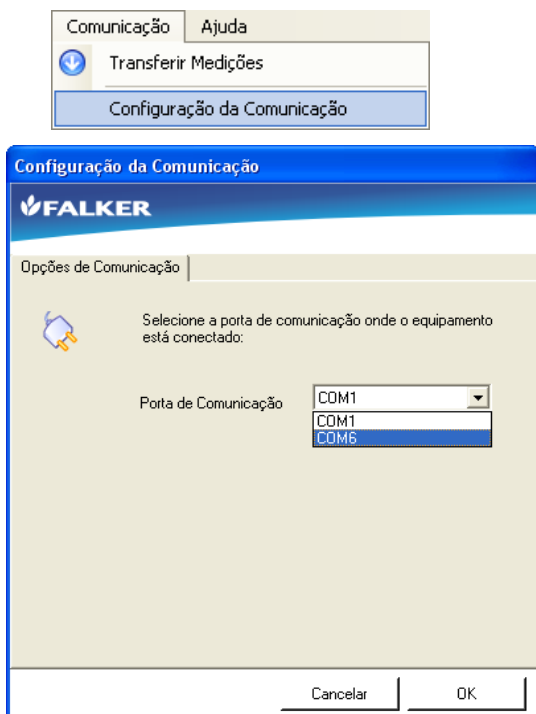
Comunicação Ajuda
Transferir Medições
Configuração da Comunicação

Configuração da Comunicação
FALKER
Opções de Comunicação
Selecione a porta de comunicação onde o equipamento está conectado:
Porta de Comunicação
COM1
COM1
COM6
Cancelar
OK